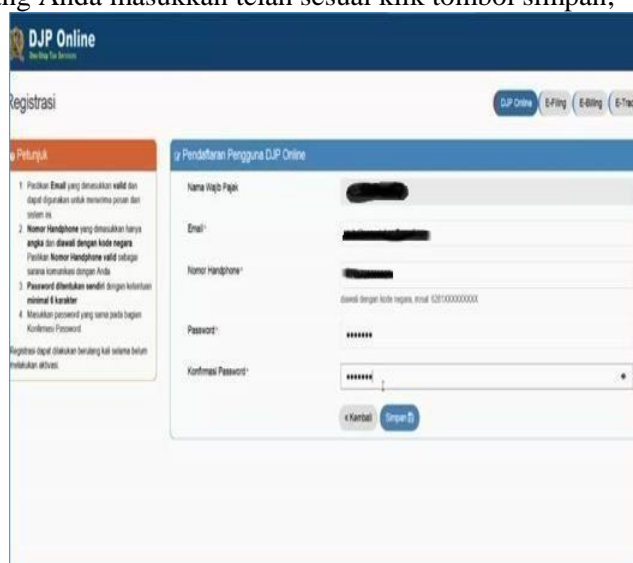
ng Anda masukkan telah sesuai klik tombol simpan,

DJP Online
One Stop Tax Services

Registrasi

DJP Online | E-Filing | E-Billing | E-Tra

Petunjuk

1. Pastikan Email yang dimasukkan valid dan dapat digunakan untuk menerima pesan dari sistem ini.
2. Nomor Handphone yang dimasukkan hanya angka dan diawali dengan kode negara. Pastikan Nomor Handphone valid sebagai sarana komunikasi dengan Anda.
3. Password ditentukan sendiri dengan ketentuan minimal 6 karakter
4. Masukkan password yang sama pada bagian Konfirmasi Password.

Registrasi dapat dilakukan berulang kali selama belum melakukan aktivasi.

Pendaftaran Pengguna DJP Online

Nama Wajib Pajak

Email*

Nomor Handphone*

diawali dengan kode negara, misal: 628XXXXXXXXX

Password*

Konfirmasi Password*

« Kembali | Simpan